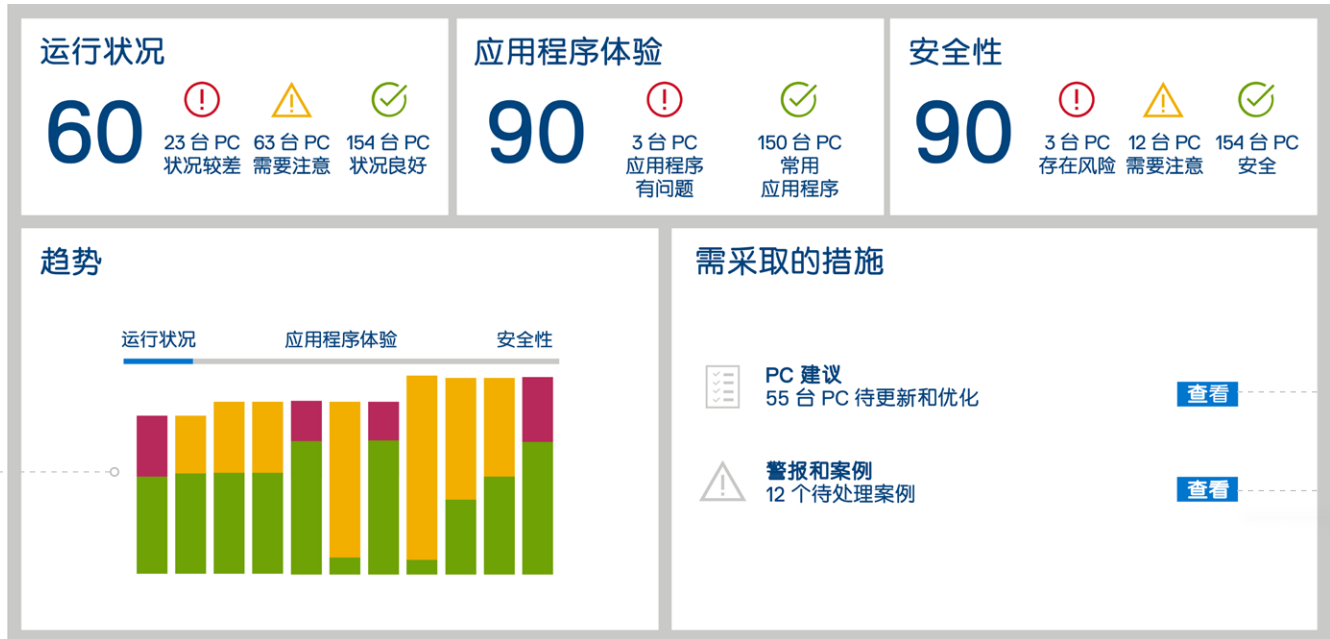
运行状况

60

23 台 PC 状况较差

63 台 PC 需要注意

154 台 PC 状况良好

应用程序体验

90

3 台 PC 应用程序有问题

150 台 PC 常用应用程序

安全性

90

3 台 PC 存在风险

12 台 PC 需要注意

154 台 PC 安全

趋势

运行状况 应用程序体验 安全性

需采取的措施

PC 建议
55 台 PC 待更新和优化
查看

警报和案例
12 个待处理案例
查看